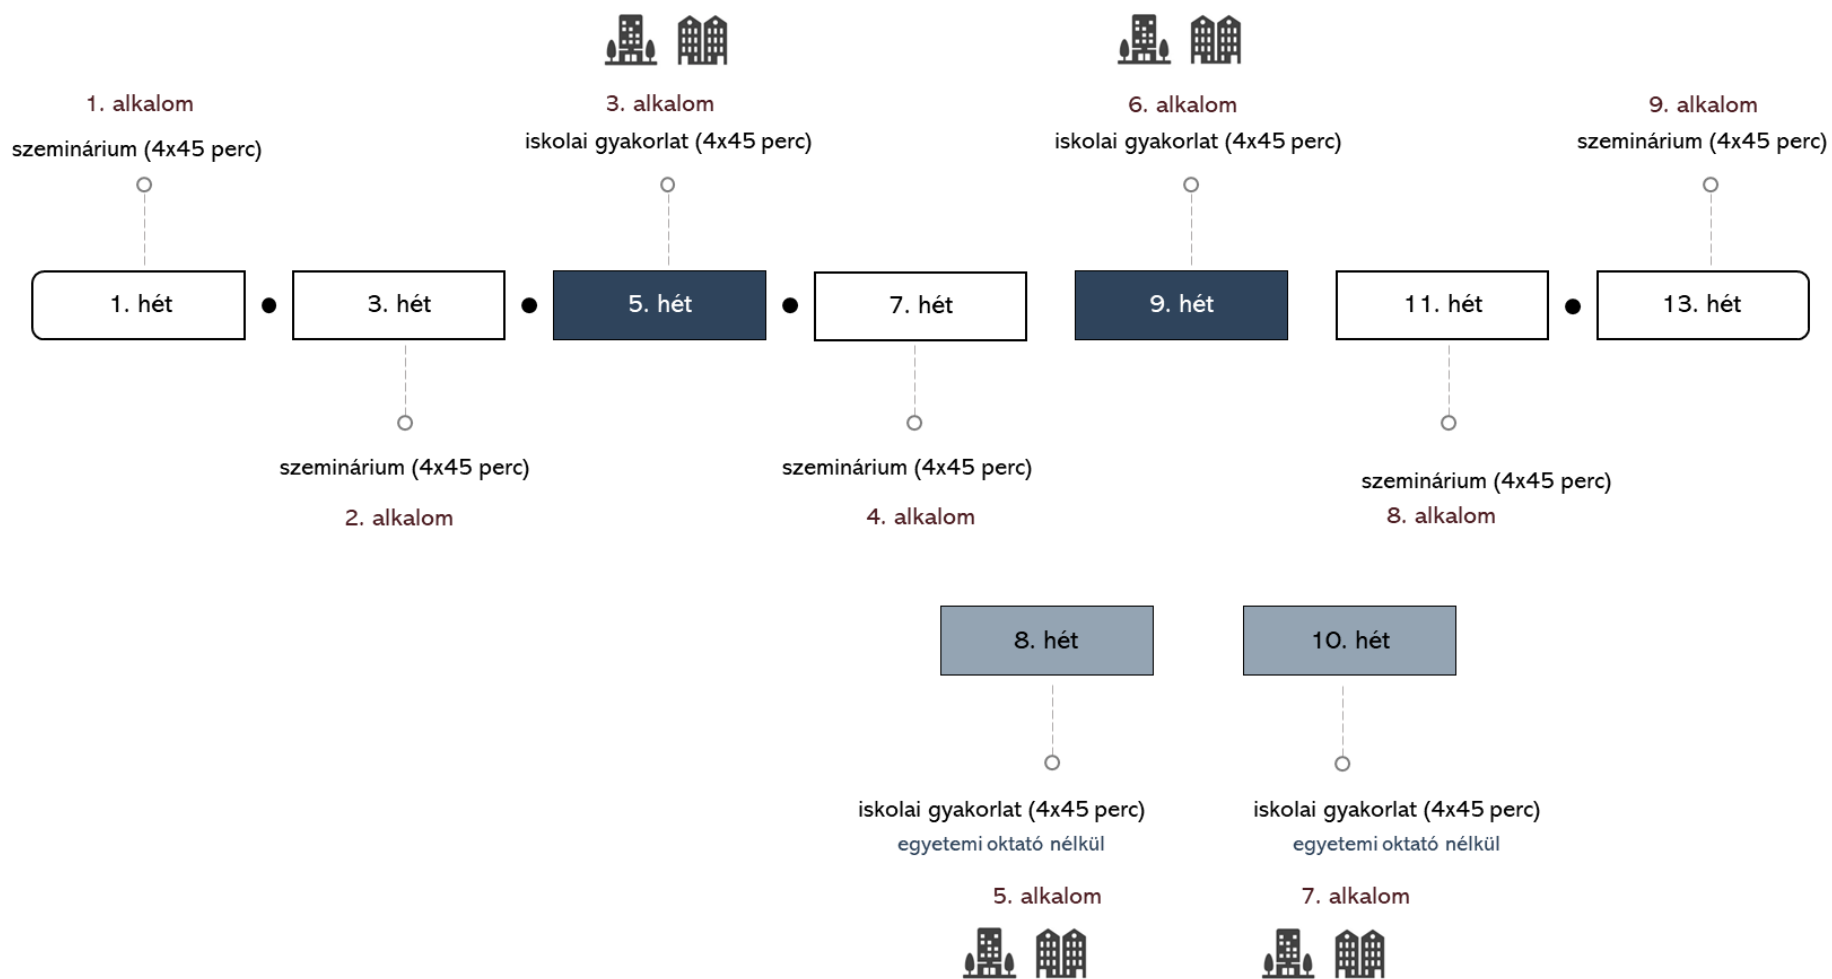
1. alkalom
szeminárium (4x45 perc)

3. alkalom
iskolai gyakorlat (4x45 perc)

6. alkalom
iskolai gyakorlat (4x45 perc)

9. alkalom
szeminárium (4x45 perc)

1. hét

3. hét

5. hét

7. hét

9. hét

11. hét

13. hét

szeminárium (4x45 perc)
2. alkalom

szeminárium (4x45 perc)
4. alkalom

szeminárium (4x45 perc)
8. alkalom

8. hét

10. hét

iskolai gyakorlat (4x45 perc)
egyetemi oktató nélkül
5. alkalom

iskolai gyakorlat (4x45 perc)
egyetemi oktató nélkül
7. alkalom